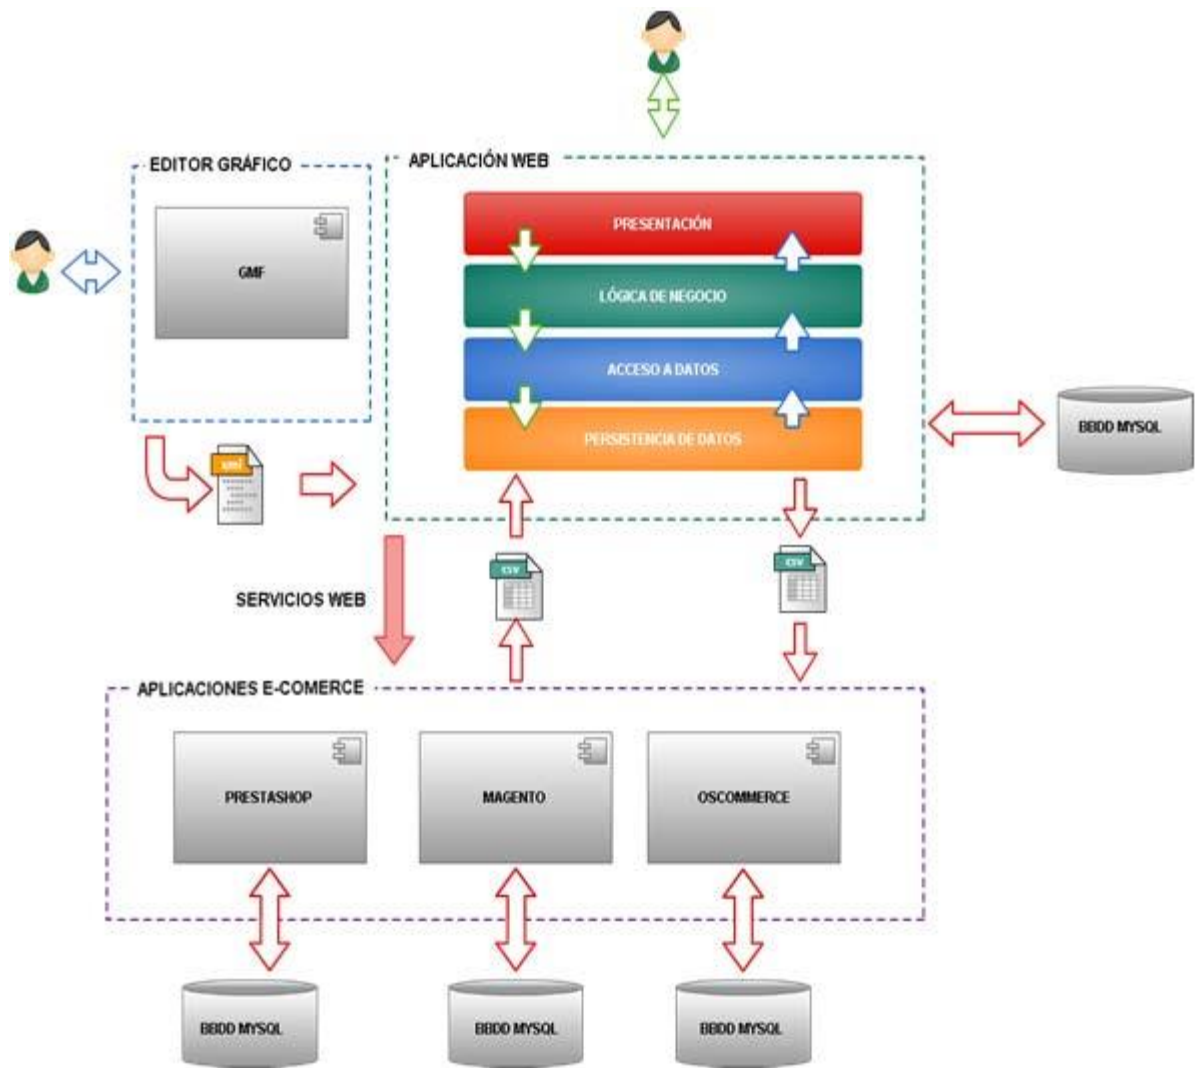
EDITOR GRÁFICO

GMF

XML

APLICACIÓN WEB

PRESENTACIÓN

LÓGICA DE NEGOCIO

ACCESO A DATOS

PERSISTENCIA DE DATOS

BBDD MYSQL

SERVICIOS WEB

CSV

CSV

APLICACIONES E-COMERCE

PRESTASHOP

MAGENTO

OSCOMMERCE

BBDD MYSQL

BBDD MYSQL

BBDD MYSQL